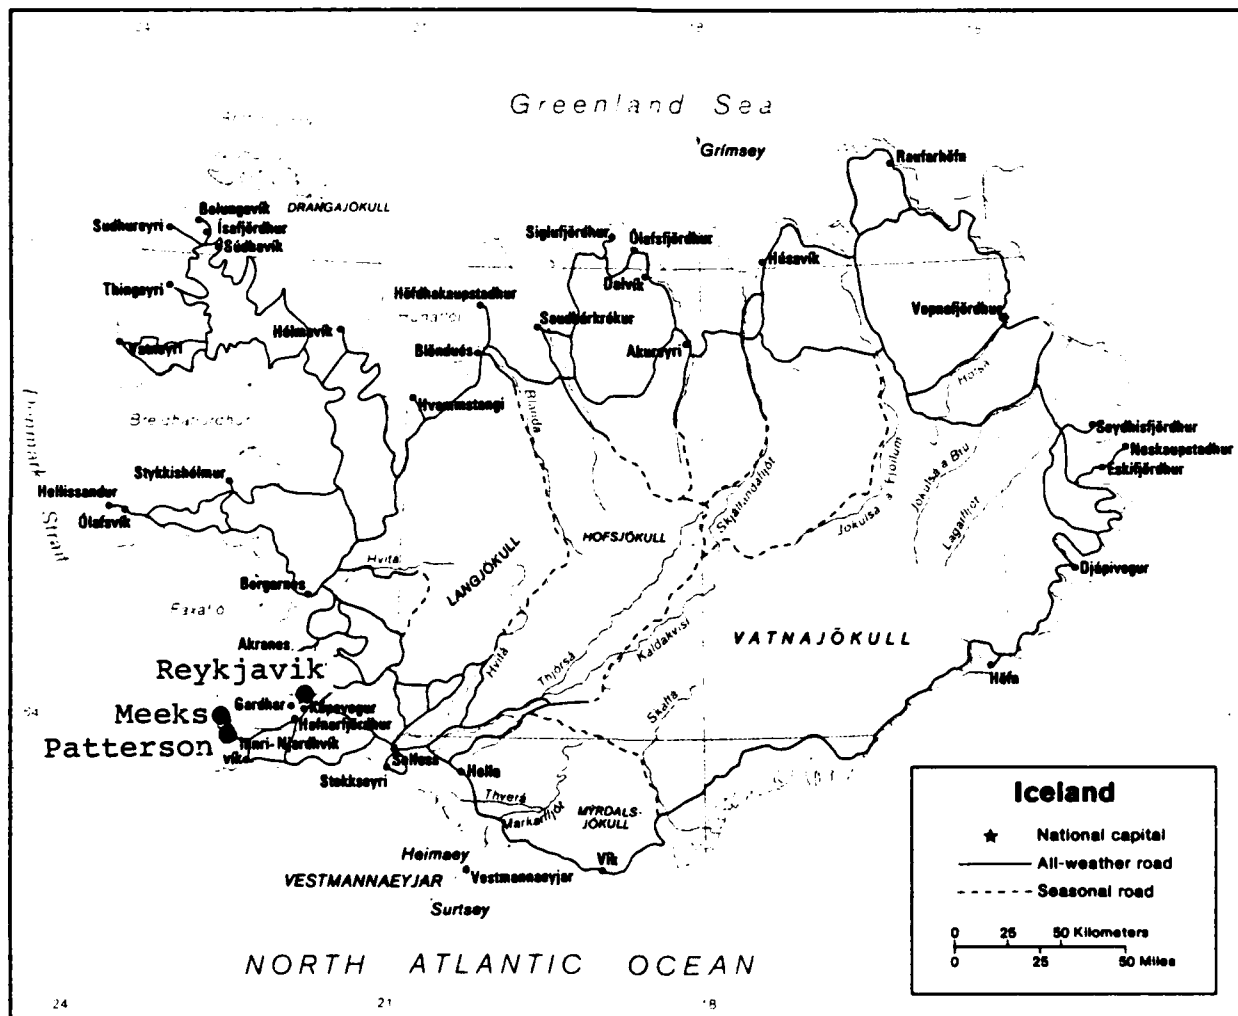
Greenland Sea

Grímsey

Raufarhöfn

DRANGAJÖKULL

Bolungavík
Ísafjördhur
Sudhureyri
Súdhavík

Siglufjördhur
Ólafsfjördhur
Dalvík
Húsavík

Thingeyri

Höfdhakaupstadhur
Húnaflói
Hólmavík
Saudhárkrókur
Vopnafjördhur
Patreksfjördhur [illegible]
Blönduós
Akureyri

Hvammstangi
Blanda
Breidhafjördhur

Seydhisfjördhur
Neskaupstadhur
Eskifjördhur

Stykkishólmur
Hellissandur
Ólafsvík
Denmark Strait

HOFSJÖKULL
Skjálfandafljót
Jökulsá á Fjöllum
Jökulsá á Brú
Lagarfljót

Hvítá
LANGJÖKULL

Djúpivogur

Borgarnes
Faxaflói

Akranes

VATNAJÖKULL

Reykjavik
Meeks
Patterson
Gardhar
Kópavogur
Hafnarfjördhur
Innri-Njardhvík
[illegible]vík
Hvítá
Thjórsá
Kaldakvísl
Skaftá

Höfn

Selfoss
Hella
Stokkseyri

Thverá
Markarfljót
MÝRDALSJÖKULL

Iceland
★ National capital
All-weather road
Seasonal road
0 25 50 Kilometers
0 25 50 Miles

Heimaey
VESTMANNAEYJAR
Vestmannaeyjar
Vík

Surtsey

NORTH ATLANTIC OCEAN

24
21
18